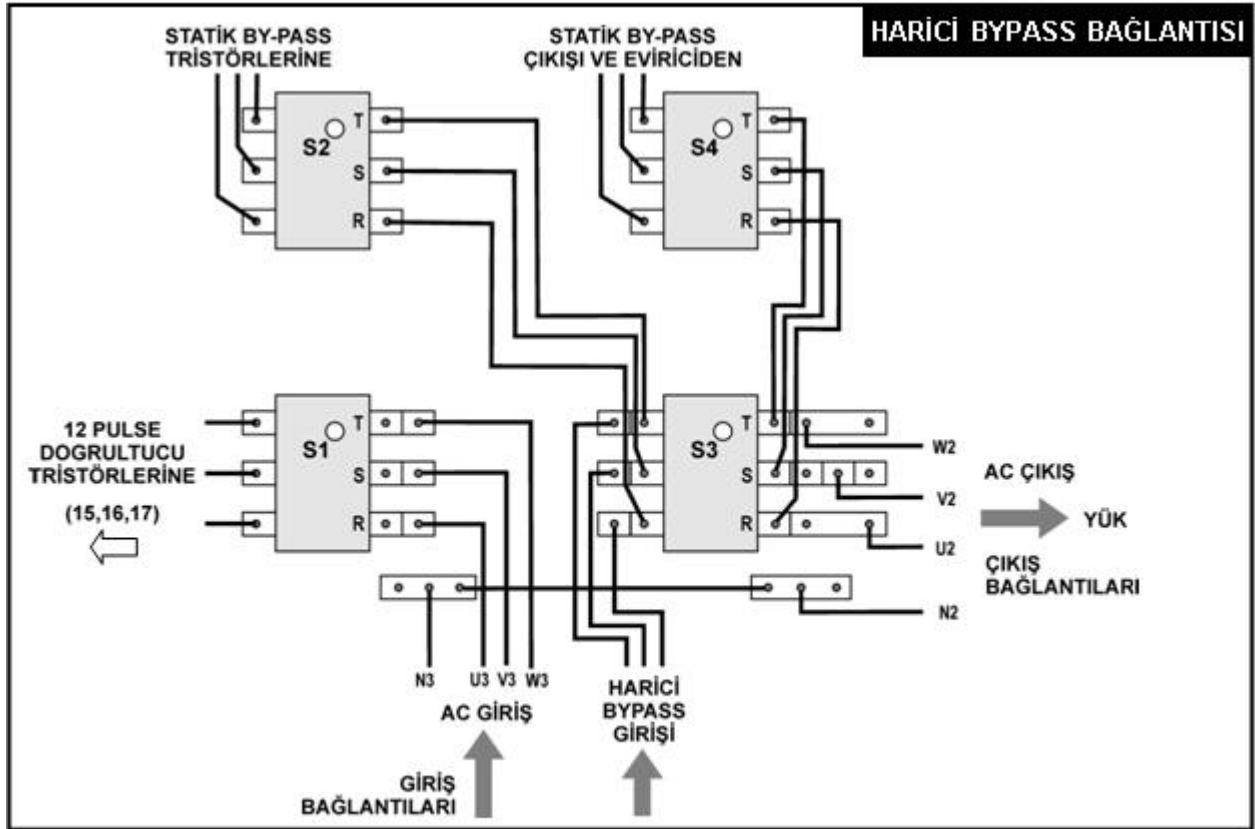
HARİCİ BYPASS BAĞLANTISI

STATİK BY-PASS TRİSTÖRLERİNE

STATİK BY-PASS ÇIKIŞI VE EVİRİCİDEN

S2
T
S
R

S4
T
S
R

12 PULSE DOGRULTUCU TRİSTÖRLERİNE

(15,16,17)

S1
T
S
R

S3
T
S
R

W2

AC ÇIKIŞ

V2

YÜK

U2

ÇIKIŞ BAĞLANTILARI

N2

N3 U3 V3 W3

AC GİRİŞ

HARİCİ BYPASS GİRİŞİ

GİRİŞ BAĞLANTILARI